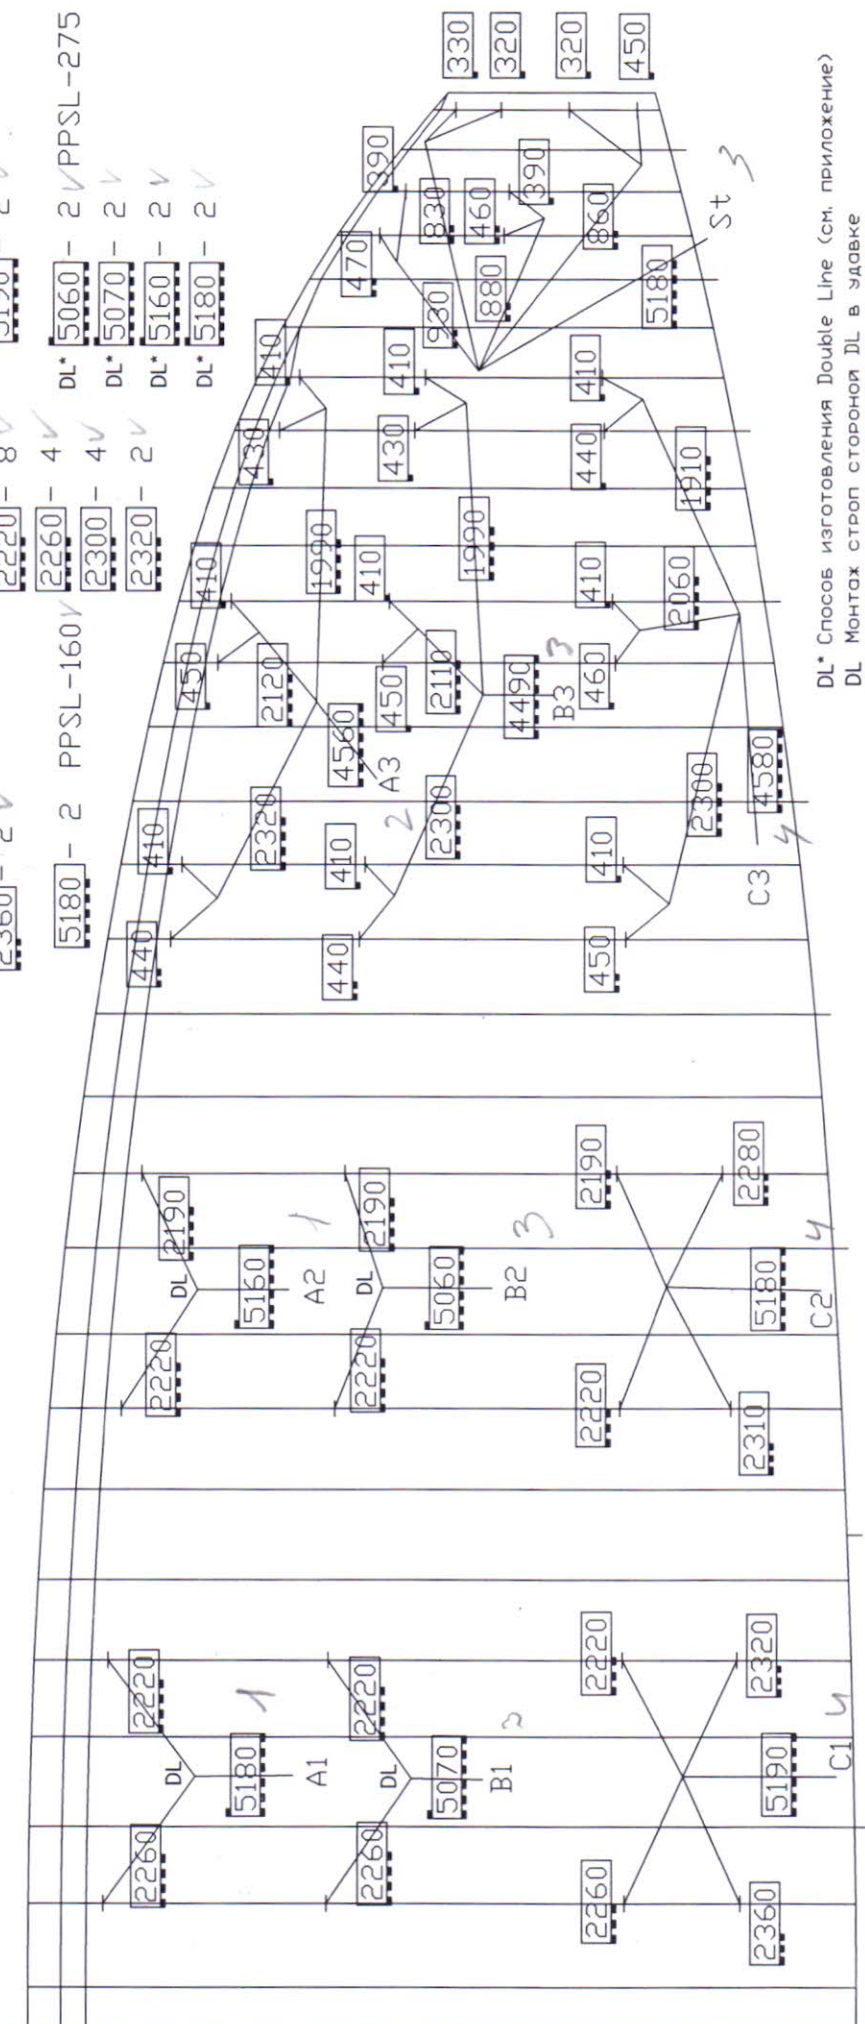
2360 - 2
5180 - 2 PPSL-160
2220 - 8
2260 - 4
2300 - 4
2320 - 2
5190 - 2
DL* 5060 - 2 PPSL-275
DL* 5070 - 2
DL* 5160 - 2
DL* 5180 - 2

330
320
320
450

390
470
830
460
390
930
880
860
5180
St 3

410
430
410
430
410
440
1910
410
1990
410
1990
410
2060
450
2120
4560
A3
450
2110
4490
B3
3
460
4580
410
2320
2
410
2300
410
2300
C3
4
440
440
450

2190
DL
5160
A2
1
2220
2190
DL
5060
B2
3
2220
2190
2280
5180
C2
4
2220
2310

2220
DL
5180
A1
1
2260
2220
DL
5070
B1
2
2260
2220
2320
5190
C1
4
2260
2360

DL* Способ изготовления Double Line (см. приложение)
DL Монтаж строп стороной DL в удавке